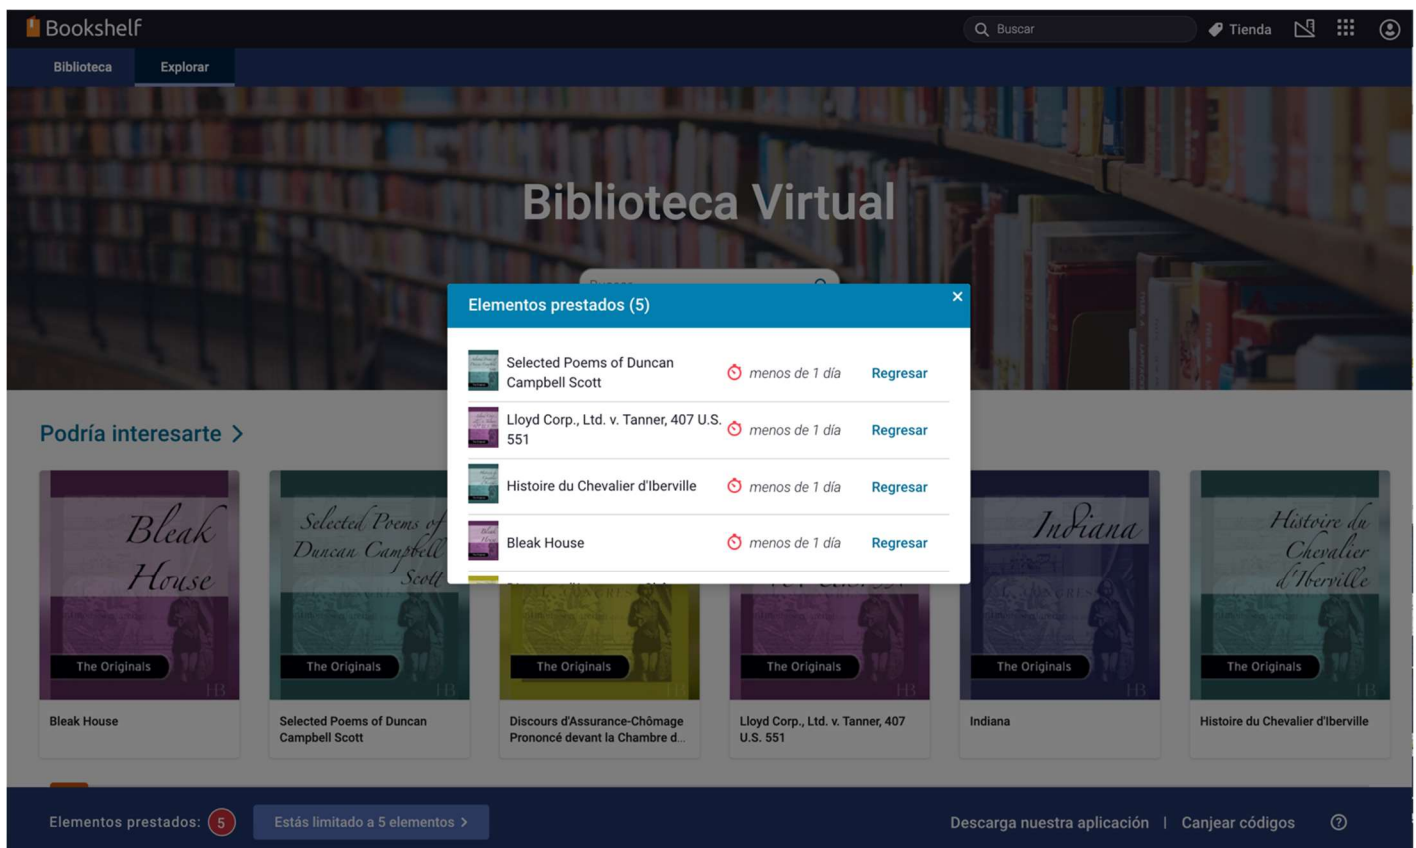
Bookshelf
Buscar
Tienda

Biblioteca
Explorar

Biblioteca Virtual

Elementos prestados (5)
×

Selected Poems of Duncan Campbell Scott — menos de 1 día — Regresar
Lloyd Corp., Ltd. v. Tanner, 407 U.S. 551 — menos de 1 día — Regresar
Histoire du Chevalier d'Iberville — menos de 1 día — Regresar
Bleak House — menos de 1 día — Regresar

Podría interesarte >

Bleak House
The Originals
Bleak House

Selected Poems of Duncan Campbell Scott
The Originals
Selected Poems of Duncan Campbell Scott

The Originals
Discours d'Assurance-Chômage Prononcé devant la Chambre d...

The Originals
Lloyd Corp., Ltd. v. Tanner, 407 U.S. 551

Indiana
The Originals
Indiana

Histoire du Chevalier d'Iberville
The Originals
Histoire du Chevalier d'Iberville

Elementos prestados: 5
Estás limitado a 5 elementos >
Descarga nuestra aplicación | Canjear códigos
?